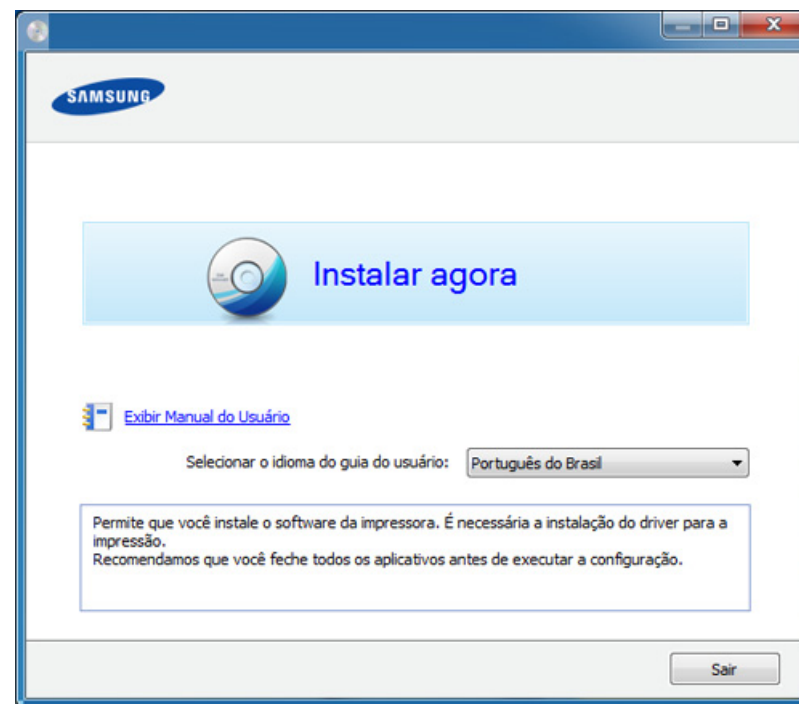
SAMSUNG

Instalar agora

Exibir Manual do Usuário

Selecionar o idioma do guia do usuário: Português do Brasil

Permite que você instale o software da impressora. É necessária a instalação do driver para a impressão.
Recomendamos que você feche todos os aplicativos antes de executar a configuração.

Sair